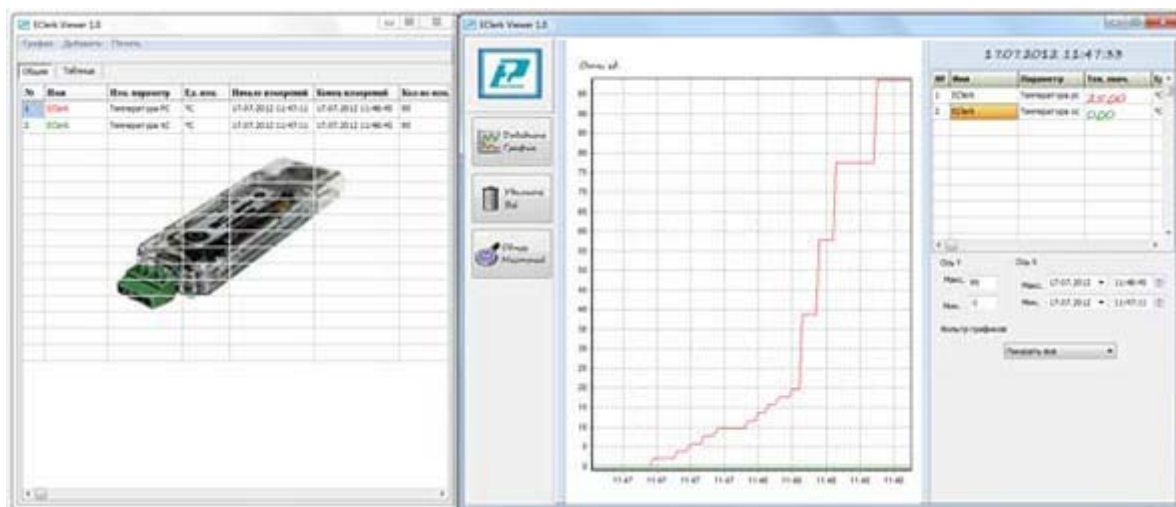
EClerk Viewer 1.0

Графики Добавить Помощь

Общие Таблица

| № | Имя | Изм. параметр | Ед. изм. | Начало измерений | Конец измерений | Кол-во изм. |
|---|---|---|---|---|---|---|
| 1 | EClerk | Температура ºC | ºC | 17.07.2012 11:47:11 | 17.07.2012 11:48:40 | 90 |
| 2 | EClerk | Температура ºC | ºC | 17.07.2012 11:47:11 | 17.07.2012 11:48:40 | 90 |

EClerk Viewer 1.0

Добавить График

Удалить Всё

Общие Настройки

Отсч. ед.

90
85
80
75
70
65
60
55
50
45
40
35
30
25
20
15
10
5
0

11:47 11:47 11:47 11:47 11:48 11:48 11:48 11:48 11:48

17.07.2012 11:47:33

| № | Имя | Параметр | Тек. знач. | Ед. |
|---|---|---|---|---|
| 1 | EClerk | Температура ºC | 25.00 | ºC |
| 2 | EClerk | Температура ºC | 0.00 | ºC |

Ось Y
Макс. 90
Мин. 0

Ось X
Макс. 17.07.2012 11:48:40
Мин. 17.07.2012 11:47:11

Фильтр графиков
Показать все